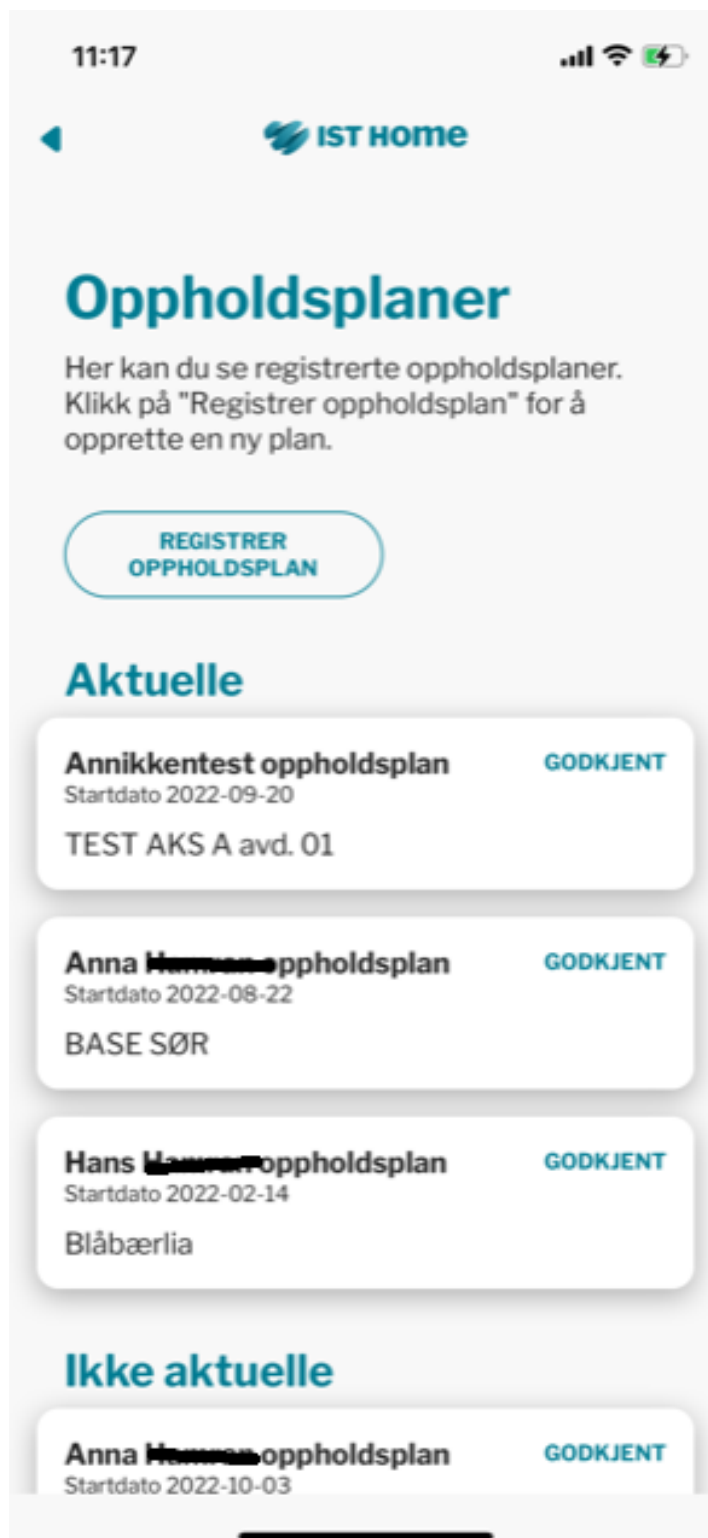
11:17

IST HOME

Oppholdsplaner

Her kan du se registrerte oppholdsplaner. Klikk på "Registrer oppholdsplan" for å opprette en ny plan.

REGISTRER OPPHOLDSPLAN

Aktuelle

Annikkentest oppholdsplan
Startdato 2022-09-20
TEST AKS A avd. 01
GODKJENT

Anna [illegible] oppholdsplan
Startdato 2022-08-22
BASE SØR
GODKJENT

Hans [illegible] oppholdsplan
Startdato 2022-02-14
Blåbærlia
GODKJENT

Ikke aktuelle

Anna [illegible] oppholdsplan
Startdato 2022-10-03
GODKJENT